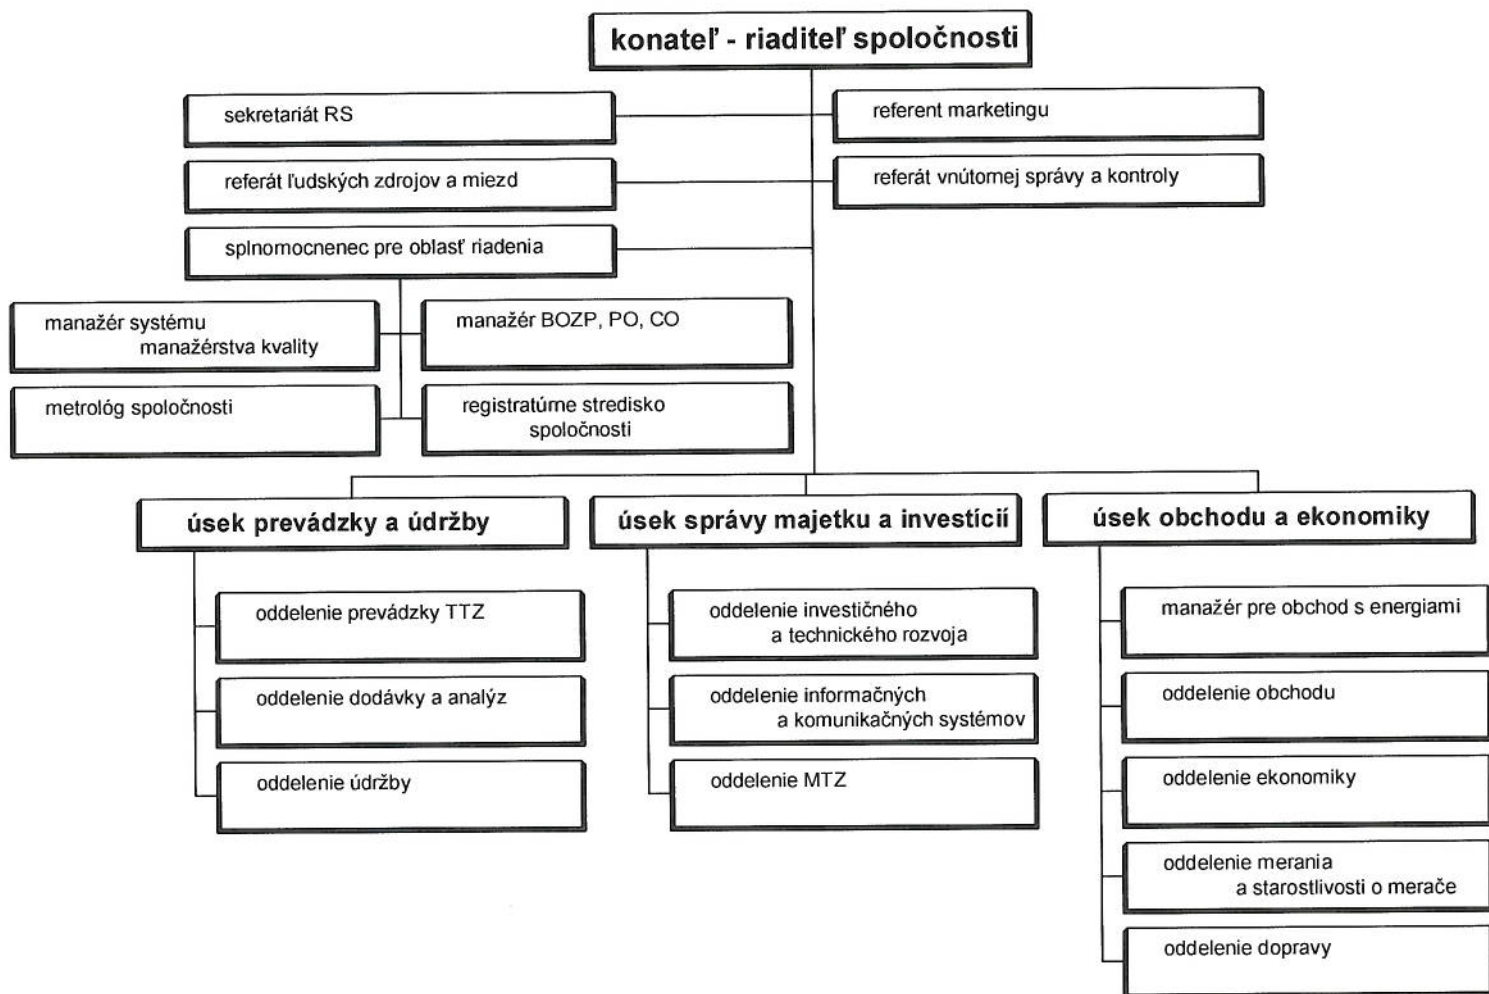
konateľ - riaditeľ spoločnosti

sekretariát RS

referent marketingu

referát ľudských zdrojov a miezd

referát vnútornej správy a kontroly

splnomocnenec pre oblasť riadenia

manažér systému manažérstva kvality

manažér BOZP, PO, CO

metrológ spoločnosti

registratúrne stredisko spoločnosti

úsek prevádzky a údržby

oddelenie prevádzky TTZ

oddelenie dodávky a analýz

oddelenie údržby

úsek správy majetku a investícií

oddelenie investičného a technického rozvoja

oddelenie informačných a komunikačných systémov

oddelenie MTZ

úsek obchodu a ekonomiky

manažér pre obchod s energiami

oddelenie obchodu

oddelenie ekonomiky

oddelenie merania a starostlivosti o merače

oddelenie dopravy